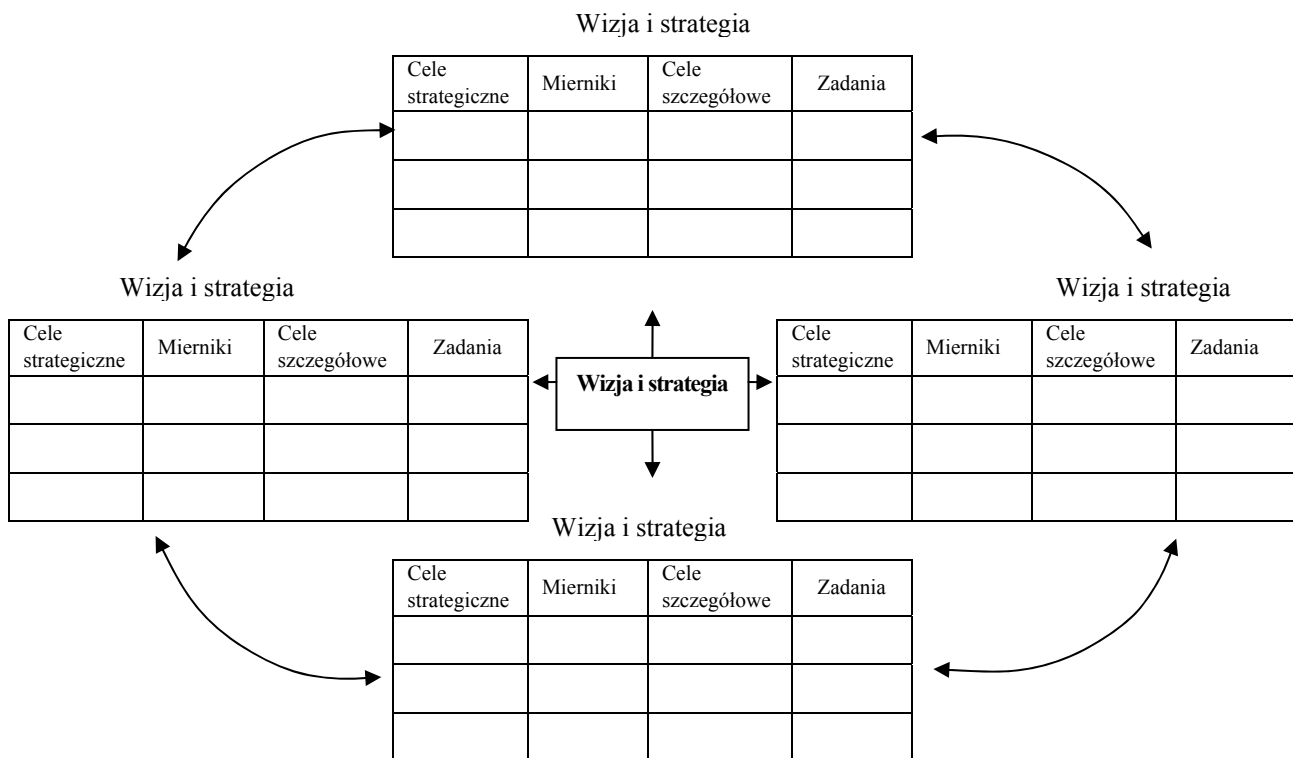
Wizja i strategia

| Cele strategiczne | Mierniki | Cele szczegółowe | Zadania |
|---|---|---|---|
| | | | |
| | | | |
| | | | |

Wizja i strategia

| Cele strategiczne | Mierniki | Cele szczegółowe | Zadania |
|---|---|---|---|
| | | | |
| | | | |
| | | | |

Wizja i strategia

Wizja i strategia

| Cele strategiczne | Mierniki | Cele szczegółowe | Zadania |
|---|---|---|---|
| | | | |
| | | | |
| | | | |

Wizja i strategia

| Cele strategiczne | Mierniki | Cele szczegółowe | Zadania |
|---|---|---|---|
| | | | |
| | | | |
| | | | |